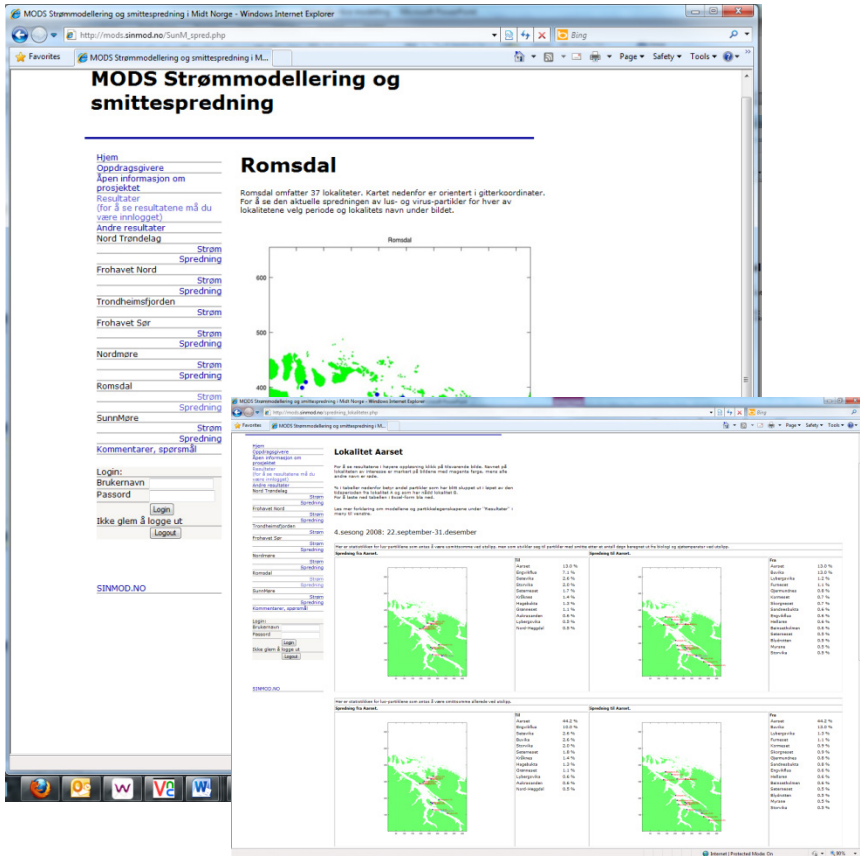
MODS Strømmodellering og smittespredning i Midt Norge - Windows Internet Explorer

http://mods.sinmod.no/SunM_spred.php

Bing

Favorites

MODS Strømmodellering og smittespredning i Midt Norge

Page ▾ Safety ▾ Tools ▾

MODS Strømmodellering og smittespredning

Hjem
Oppdragsgivere
Åpen informasjon om prosjektet
Resultater
(for å se resultatene må du være innlogget)
Andre resultater
Nord Trøndelag
Strøm
Spredning
Frohavet Nord
Strøm
Spredning
Trondheimsfjorden
Strøm
Spredning
Frohavet Sør
Strøm
Spredning
Nordmøre
Strøm
Spredning
Romsdal
Strøm
Spredning
SunnMøre
Strøm
Spredning
Kommentarer, spørsmål

Login:
Brukernavn
Passord
Login
Ikke glem å logge ut
Logout

SINMOD.NO

Romsdal

Romsdal omfatter 37 lokaliteter. Kartet nedenfor er orientert i gitterkoordinater. For å se den aktuelle spredningen av lus- og virus-partikler for hver av lokalitetene velg periode og lokalitets navn under bildet.

Romsdal

600

500

400

MODS Strømmodellering og smittespredning i Midt Norge - Windows Internet Explorer

http://mods.sinmod.no/spredning_lokalitete.php

Bing

Favorites

MODS Strømmodellering og smittespredning i Midt...

Page ▾ Safety ▾ Tools ▾

Hjem
Oppdragsgivere
Åpen informasjon om prosjektet
Resultater
(for å se resultatene må du være innlogget)
Andre resultater
Nord Trøndelag
Strøm
Spredning
Frohavet Nord
Strøm
Spredning
Trondheimsfjorden
Strøm
Frohavet Sør
Strøm
Spredning
Nordmøre
Strøm
Spredning
Romsdal
Strøm
Spredning
SunnMøre
Strøm
Spredning
Kommentarer, spørsmål

Login:
Brukernavn
Passord
Login
Ikke glem å logge ut
Logout

SINMOD.NO

Lokalitet Aarset

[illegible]

4.sesong 2008: 22.september-31.desember

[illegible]

Spredning fra Aarset.

Spredning til Aarset.

| Til | |
|---|---|
| Aarset | 13.0 % |
| Brgvikflua | 7.1 % |
| Bøleirika | 2.6 % |
| Storvika | 2.0 % |
| Ostemsøsel | 1.7 % |
| Kråkneset | 1.4 % |
| Hagebukta | 1.3 % |
| Ostemeset | 1.1 % |
| Aukrasanden | 0.6 % |
| Lybergsvika | 0.6 % |
| Nord-Høggtal | 0.6 % |

| Fra | |
|---|---|
| Aarset | 13.0 % |
| Bockia | 13.0 % |
| Lykergsvika | 1.2 % |
| Furneset | 1.1 % |
| Ojømundnes | 0.8 % |
| Korneset | 0.7 % |
| Storgeneset | 0.7 % |
| Sandsodalsika | 0.6 % |
| Brgvikflua | 0.6 % |
| Hallsnes | 0.6 % |
| Bjørsodsholmen | 0.6 % |
| Ostemeset | 0.5 % |
| Bludiniken | 0.5 % |
| Murane | 0.5 % |
| Storvika | 0.5 % |

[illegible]

Spredning fra Aarset.

Spredning til Aarset.

| Til | |
|---|---|
| Aarset | 44.2 % |
| Brgvikflua | 10.0 % |
| Bøleirika | 2.6 % |
| Bockia | 2.0 % |
| Storvika | 2.0 % |
| Ostemsøsel | 1.6 % |
| Kråkneset | 1.4 % |
| Hagebukta | 1.3 % |
| Ostemeset | 1.1 % |
| Lybergsvika | 0.6 % |
| Aukrasanden | 0.6 % |
| Nord-Høggtal | 0.5 % |

| Fra | |
|---|---|
| Aarset | 44.2 % |
| Bockia | 13.0 % |
| Lykergsvika | 1.2 % |
| Furneset | 1.1 % |
| Korneset | 0.9 % |
| Storgeneset | 0.9 % |
| Ojømundnes | 0.8 % |
| Sandsodalsika | 0.8 % |
| Brgvikflua | 0.6 % |
| Hallsnes | 0.6 % |
| Bjørsodsholmen | 0.6 % |
| Ostemeset | 0.5 % |
| Bludiniken | 0.5 % |
| Murane | 0.5 % |
| Storvika | 0.5 % |

Internet | Protected Mode: On
90%